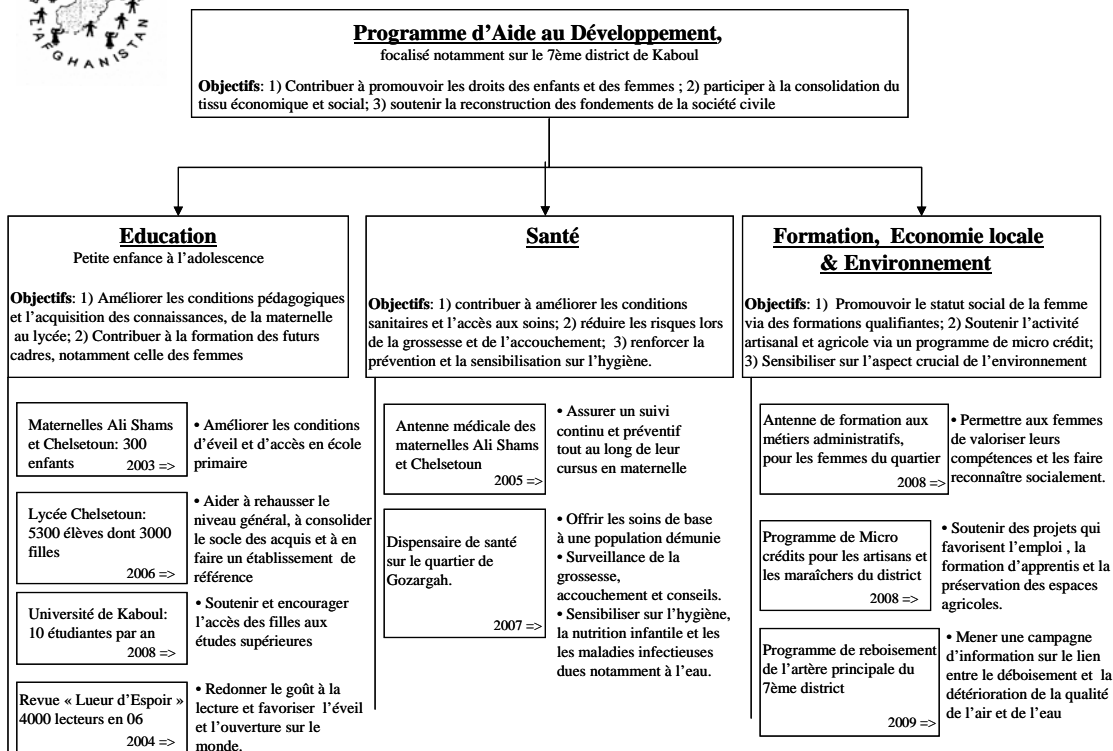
AFGHANISTAN

**Programme d'Aide au Développement,**
focalisé notamment sur le 7ème district de Kaboul

**Objectifs**: 1) Contribuer à promouvoir les droits des enfants et des femmes ; 2) participer à la consolidation du tissu économique et social; 3) soutenir la reconstruction des fondements de la société civile

**Education**
Petite enfance à l'adolescence

**Objectifs**: 1) Améliorer les conditions pédagogiques et l'acquisition des connaissances, de la maternelle au lycée; 2) Contribuer à la formation des futurs cadres, notamment celle des femmes

Maternelles Ali Shams et Chelsetoun: 300 enfants 2003 =>

• Améliorer les conditions d'éveil et d'accès en école primaire

Lycée Chelsetoun: 5300 élèves dont 3000 filles 2006 =>

• Aider à rehausser le niveau général, à consolider le socle des acquis et à en faire un établissement de référence

Université de Kaboul: 10 étudiantes par an 2008 =>

• Soutenir et encourager l'accès des filles aux études supérieures

Revue « Lueur d'Espoir » 4000 lecteurs en 06 2004 =>

• Redonner le goût à la lecture et favoriser l'éveil et l'ouverture sur le monde.

**Santé**

**Objectifs**: 1) contribuer à améliorer les conditions sanitaires et l'accès aux soins; 2) réduire les risques lors de la grossesse et de l'accouchement; 3) renforcer la prévention et la sensibilisation sur l'hygiène.

Antenne médicale des maternelles Ali Shams et Chelsetoun 2005 =>

• Assurer un suivi continu et préventif tout au long de leur cursus en maternelle

Dispensaire de santé sur le quartier de Gozargah. 2007 =>

• Offrir les soins de base à une population démunie
• Surveillance de la grossesse, accouchement et conseils.
• Sensibiliser sur l'hygiène, la nutrition infantile et les les maladies infectieuses dues notamment à l'eau.

**Formation, Economie locale & Environnement**

**Objectifs**: 1) Promouvoir le statut social de la femme via des formations qualifiantes; 2) Soutenir l'activité artisanal et agricole via un programme de micro crédit; 3) Sensibiliser sur l'aspect crucial de l'environnement

Antenne de formation aux métiers administratifs, pour les femmes du quartier 2008 =>

• Permettre aux femmes de valoriser leurs compétences et les faire reconnaître socialement.

Programme de Micro crédits pour les artisans et les maraîchers du district 2008 =>

• Soutenir des projets qui favorisent l'emploi , la formation d'apprentis et la préservation des espaces agricoles.

Programme de reboisement de l'artère principale du 7ème district 2009 =>

• Mener une campagne d'information sur le lien entre le déboisement et la détérioration de la qualité de l'air et de l'eau